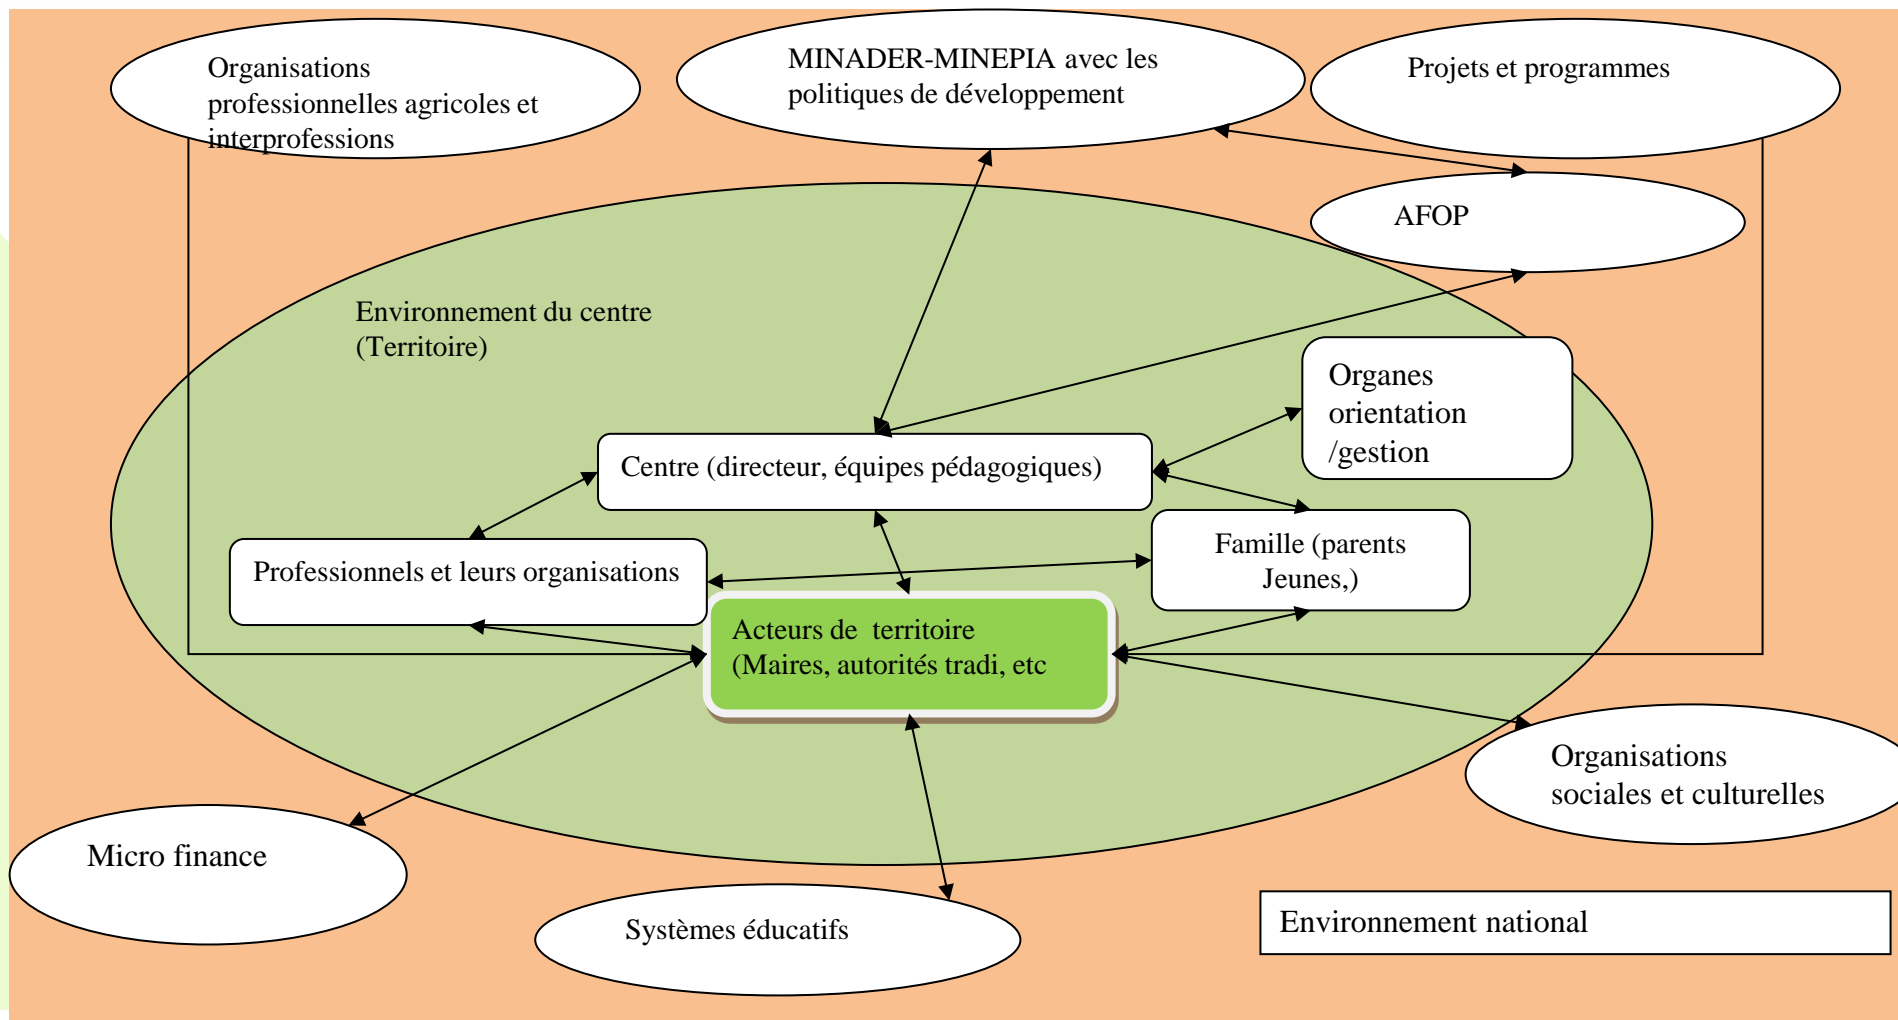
Organisations professionnelles agricoles et interprofessions

MINADER-MINEPIA avec les politiques de développement

Projets et programmes

AFOP

Environnement du centre (Territoire)

Organes orientation /gestion

Centre (directeur, équipes pédagogiques)

Famille (parents Jeunes,)

Professionnels et leurs organisations

Acteurs de territoire (Maires, autorités tradi, etc

Organisations sociales et culturelles

Micro finance

Systèmes éducatifs

Environnement national